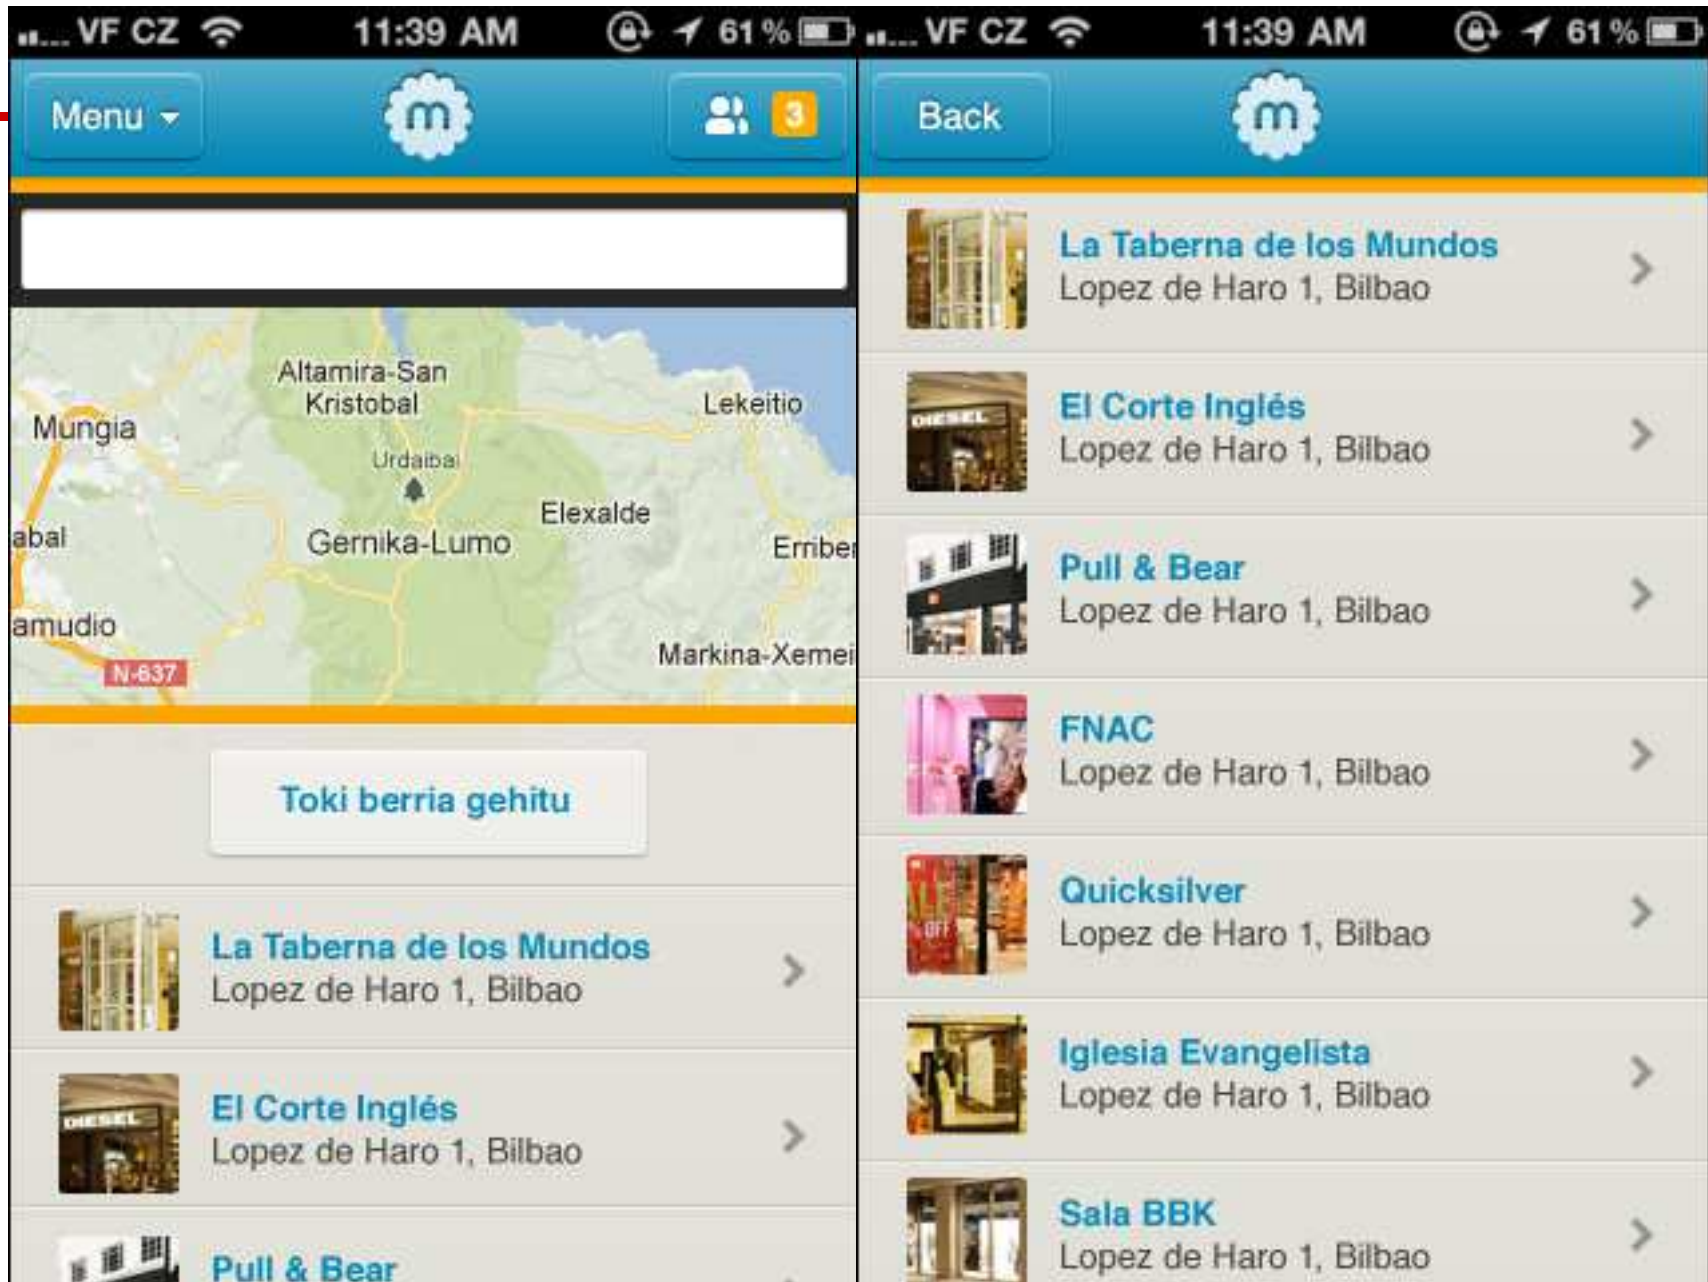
VF CZ 11:39 AM 61 %

Menu

m

3

Altamira-San Kristobal

Lekeitio

Mungia

Urdaibai

Elexalde

abal

Gernika-Lumo

Erriber

amudio

N-637

Markina-Xemei

Toki berria gehitu

La Taberna de los Mundos
Lopez de Haro 1, Bilbao

DIESEL

El Corte Inglés
Lopez de Haro 1, Bilbao

Pull & Bear

VF CZ 11:39 AM 61 %

Back

m

La Taberna de los Mundos
Lopez de Haro 1, Bilbao

DIESEL

El Corte Inglés
Lopez de Haro 1, Bilbao

Pull & Bear
Lopez de Haro 1, Bilbao

FNAC
Lopez de Haro 1, Bilbao

Quicksilver
Lopez de Haro 1, Bilbao

Iglesia Evangelista
Lopez de Haro 1, Bilbao

Sala BBK
Lopez de Haro 1, Bilbao